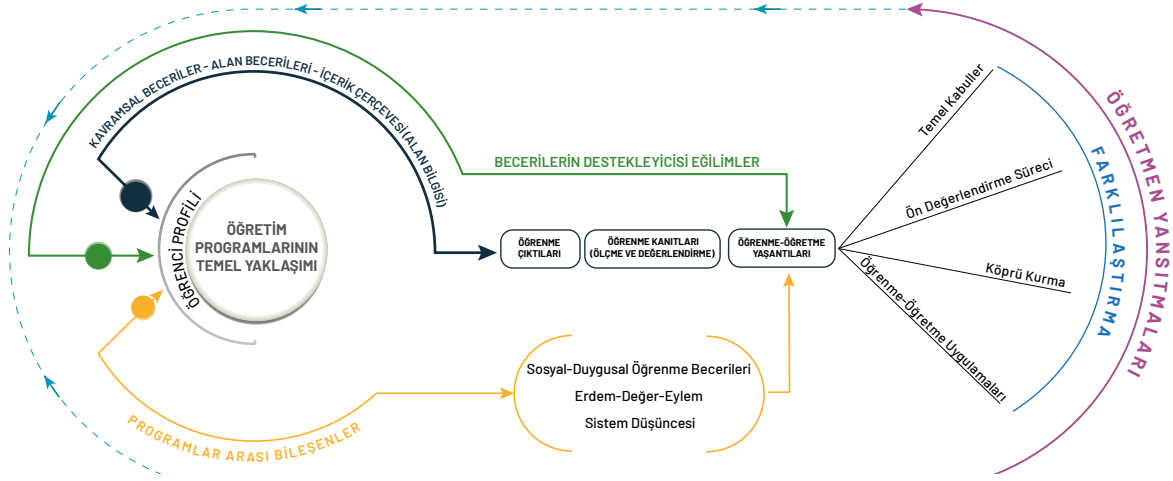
KAVRAMSAL BECERİLER - ALAN BECERİLERİ - İÇERİK ÇERÇEVESİ (ALAN BİLGİSİ)

BECERİLERİN DESTEKLEYİCİSİ EĞİLİMLER

ÖĞRENCİ PROFİLİ

ÖĞRETİM PROGRAMLARININ TEMEL YAKLAŞIMI

ÖĞRENME ÇIKTILARI

ÖĞRENME KANITLARI (ÖLÇME VE DEĞERLENDİRME)

ÖĞRENME-ÖĞRETME YAŞANTILARI

Temel Kabuller

Ön Değerlendirme Süreci

Köprü Kurma

Öğrenme-Öğretme Uygulamaları

FARKLILAŞTIRMA

ÖĞRETMEN YANSITMALARI

Sosyal-Duygusal Öğrenme Becerileri

Erdem-Değer-Eylem

Sistem Düşüncesi

PROGRAMLAR ARASI BİLEŞENLER